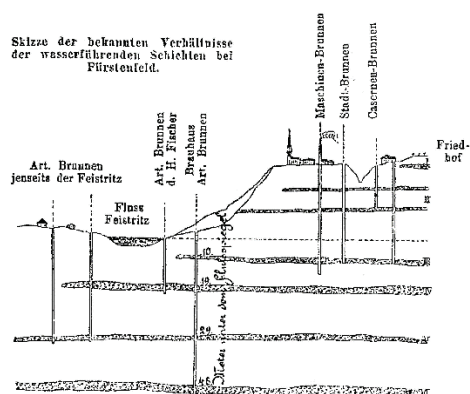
Skizze der bekannten Verhältnisse der wasserführenden Schichten bei Fürstenfeld.

Art. Brunnen jenseits der Feistritz

Fluss Feistritz

Art. Brunnen d. H. Fischer

Brauhaus Art. Brunnen

Maschinen-Brunnen

Stadt-Brunnen

Casernen-Brunnen

Fried-hof

I

II

III

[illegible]